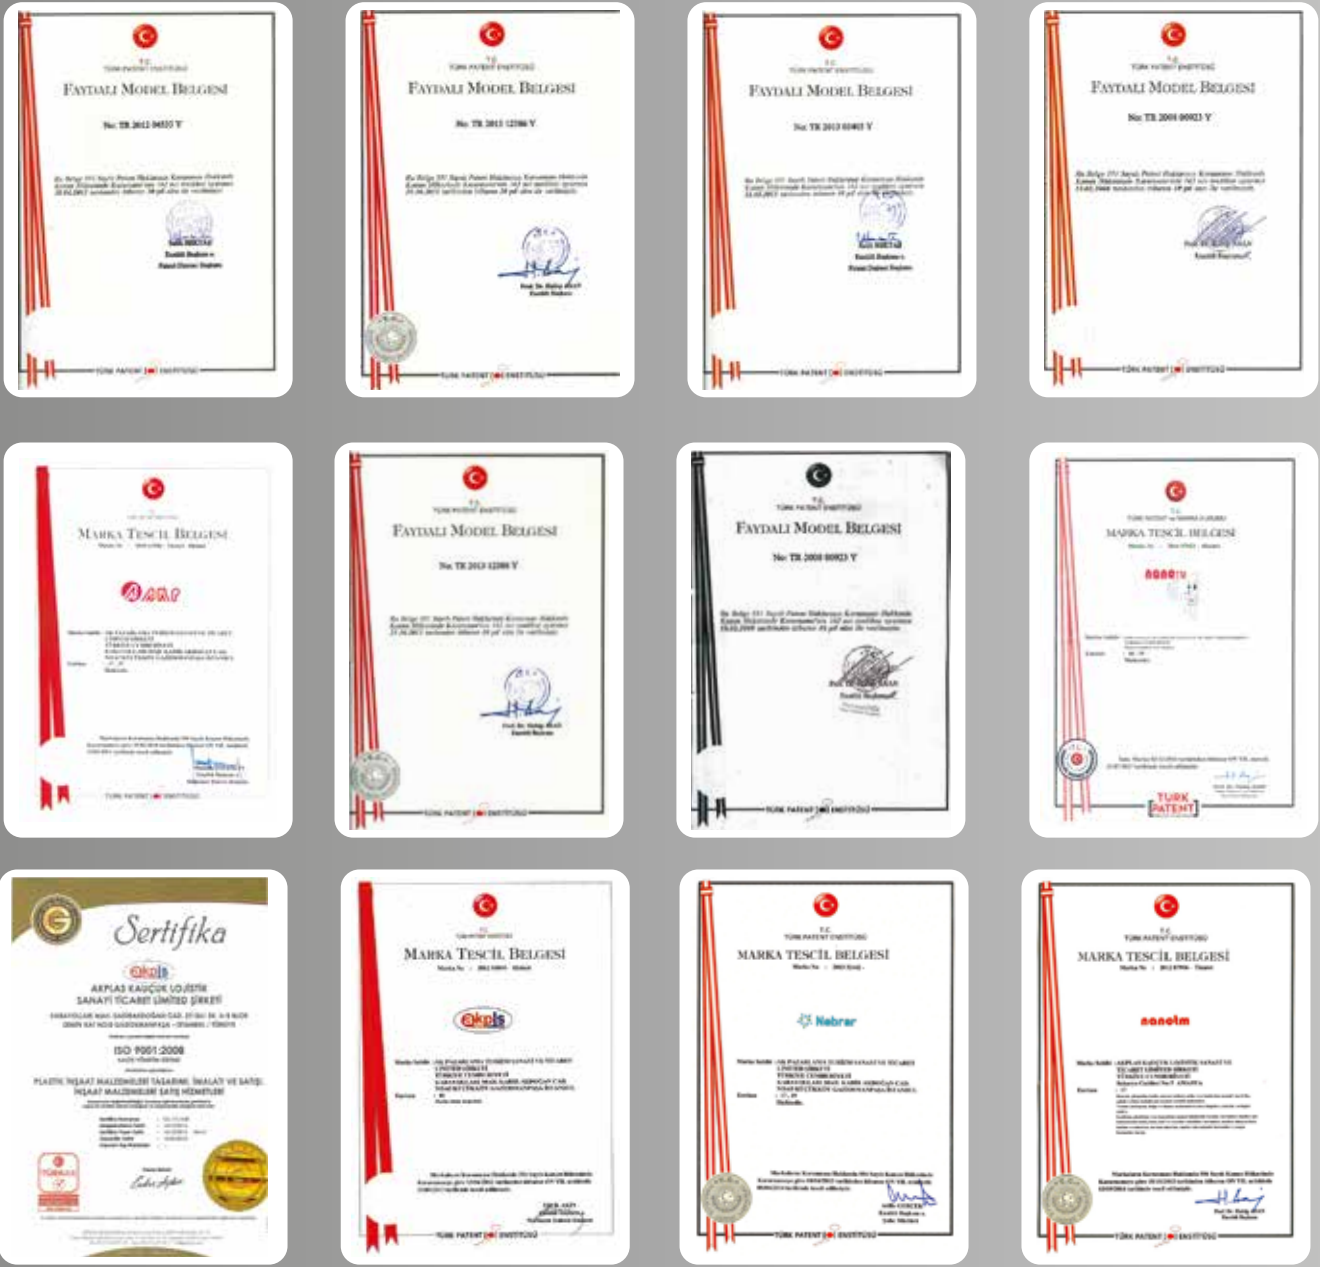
T.C.
TÜRK PATENT ENSTİTÜSÜ
FAYDALI MODEL BELGESİ
No: TR 2012 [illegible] Y
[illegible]
TÜRK PATENT ENSTİTÜSÜ

T.C.
TÜRK PATENT ENSTİTÜSÜ
FAYDALI MODEL BELGESİ
No: TR 2013 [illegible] Y
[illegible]
TÜRK PATENT ENSTİTÜSÜ

T.C.
TÜRK PATENT ENSTİTÜSÜ
FAYDALI MODEL BELGESİ
No: TR 2013 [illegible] Y
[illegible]
TÜRK PATENT ENSTİTÜSÜ

T.C.
TÜRK PATENT ENSTİTÜSÜ
FAYDALI MODEL BELGESİ
No: TR 2008 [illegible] Y
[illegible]
TÜRK PATENT ENSTİTÜSÜ

T.C.
TÜRK PATENT ENSTİTÜSÜ
MARKA TESCİL BELGESİ
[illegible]
TÜRK PATENT ENSTİTÜSÜ

T.C.
TÜRK PATENT ENSTİTÜSÜ
FAYDALI MODEL BELGESİ
No: TR 2013 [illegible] Y
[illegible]
TÜRK PATENT ENSTİTÜSÜ

T.C.
TÜRK PATENT ENSTİTÜSÜ
FAYDALI MODEL BELGESİ
No: TR 2008 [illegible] Y
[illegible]
TÜRK PATENT ENSTİTÜSÜ

T.C.
TÜRK PATENT ve MARKA KURUMU
MARKA TESCİL BELGESİ
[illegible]
TÜRK PATENT

Sertifika
akpls
AKPLAS KAUÇUK LOJİSTİK SANAYİ TİCARET LİMİTED ŞİRKETİ
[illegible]
ISO 9001:2008
PLASTİK İNŞAAT MALZEMELERİ TASARIMI, İMALATI VE SATIŞI, İNŞAAT MALZEMELERİ SATIŞ HİZMETLERİ
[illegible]

T.C.
TÜRK PATENT ENSTİTÜSÜ
MARKA TESCİL BELGESİ
akpls
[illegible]
TÜRK PATENT ENSTİTÜSÜ

T.C.
TÜRK PATENT ENSTİTÜSÜ
MARKA TESCİL BELGESİ
Nebrar
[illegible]
TÜRK PATENT ENSTİTÜSÜ

T.C.
TÜRK PATENT ENSTİTÜSÜ
MARKA TESCİL BELGESİ
nanotm
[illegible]
TÜRK PATENT ENSTİTÜSÜ